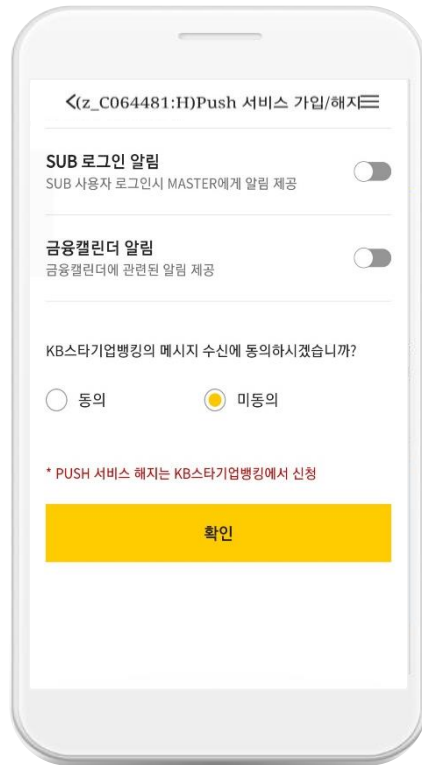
<(z_C064481:H)Push 서비스 가입/해지

SUB 로그인 알림
SUB 사용자 로그인시 MASTER에게 알림 제공

금융캘린더 알림
금융캘린더에 관련된 알림 제공

KB스타기업뱅킹의 메시지 수신에 동의하시겠습니까?

동의

미동의

* PUSH 서비스 해지는 KB스타기업뱅킹에서 신청

확인